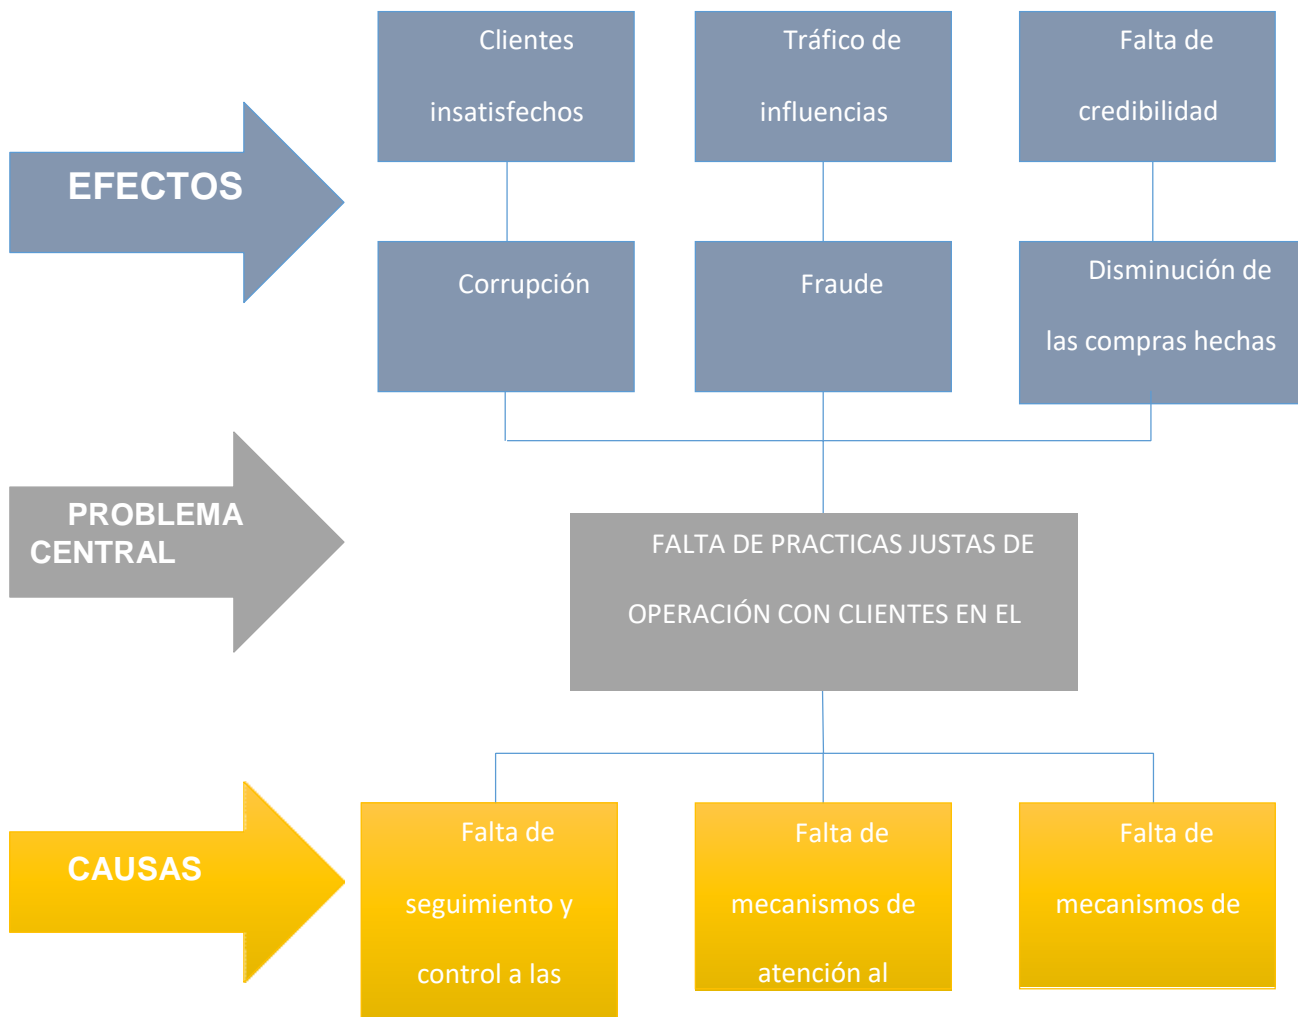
EFECTOS

Clientes insatisfechos

Tráfico de influencias

Falta de credibilidad

Corrupción

Fraude

Disminución de las compras hechas

PROBLEMA CENTRAL

FALTA DE PRACTICAS JUSTAS DE OPERACIÓN CON CLIENTES EN EL

CAUSAS

Falta de seguimiento y control a las

Falta de mecanismos de atención al

Falta de mecanismos de